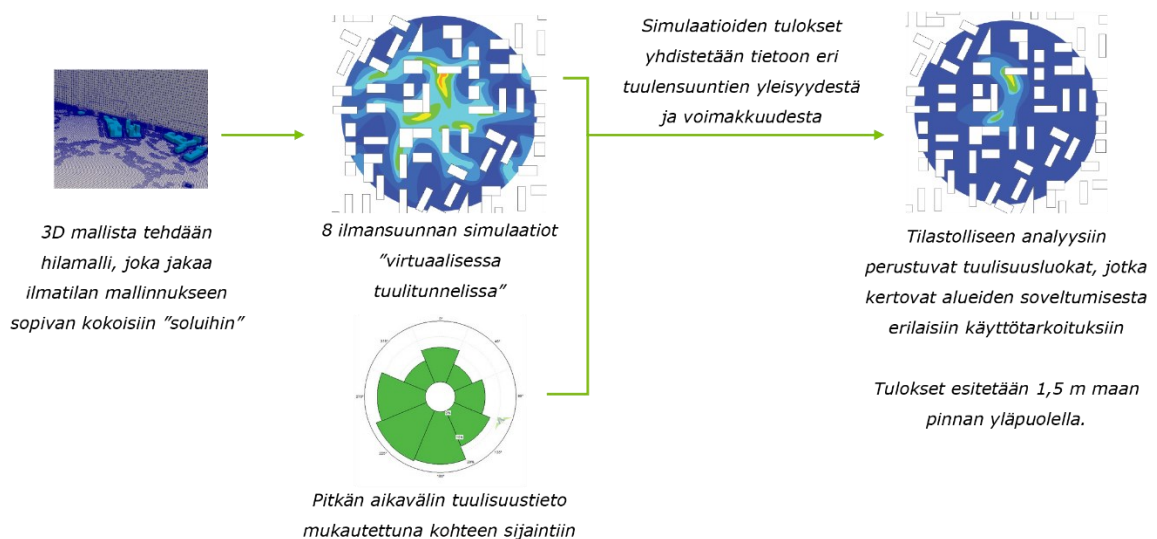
3D mallista tehdään hilamalli, joka jakaa ilmatilan mallinnukseen sopivan kokoisiin ”soluihin”

8 ilmansuunnan simulaatiot ”virtuaalisessa tuulitunnelissa”

Pitkän aikavälin tuulisuustieto mukautettuna kohteen sijaintiin

Simulaatioiden tulokset yhdistetään tietoon eri tuulensuuntien yleisyydestä ja voimakkuudesta

Tilastolliseen analyysiin perustuvat tuulisuusluokat, jotka kertovat alueiden soveltumisesta erilaisiin käyttötarkoituksiin

Tulokset esitetään 1,5 m maan pinnan yläpuolella.